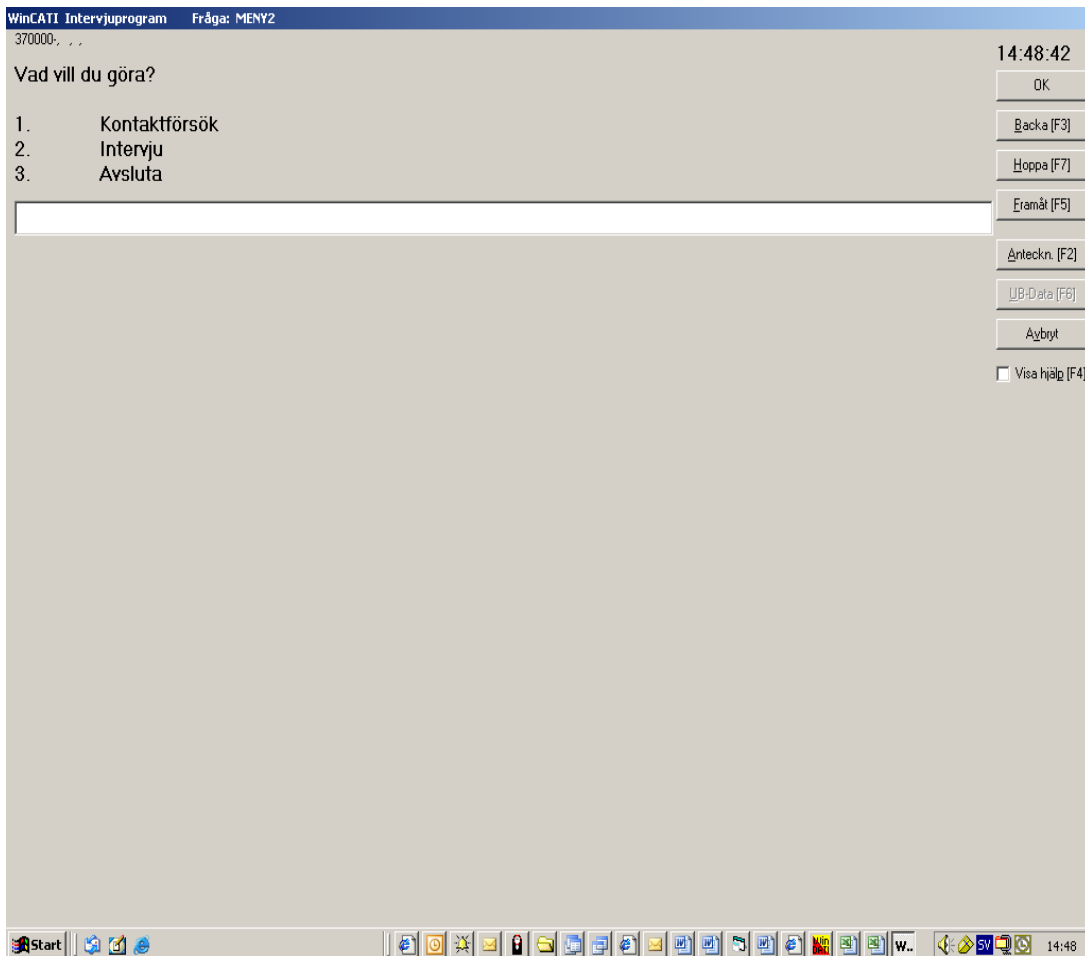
WinCATI Intervjuprogram Fråga: MENY2

370000-, , ,

Vad vill du göra?

1. Kontaktförsök
2. Intervju
3. Avsluta

14:48:42

OK

Backa [F3]

Hoppa [F7]

Framåt [F5]

Anteckn. [F2]

UB-Data [F6]

Avbryt

Visa hjälp [F4]

Start

W..

SV

14:48